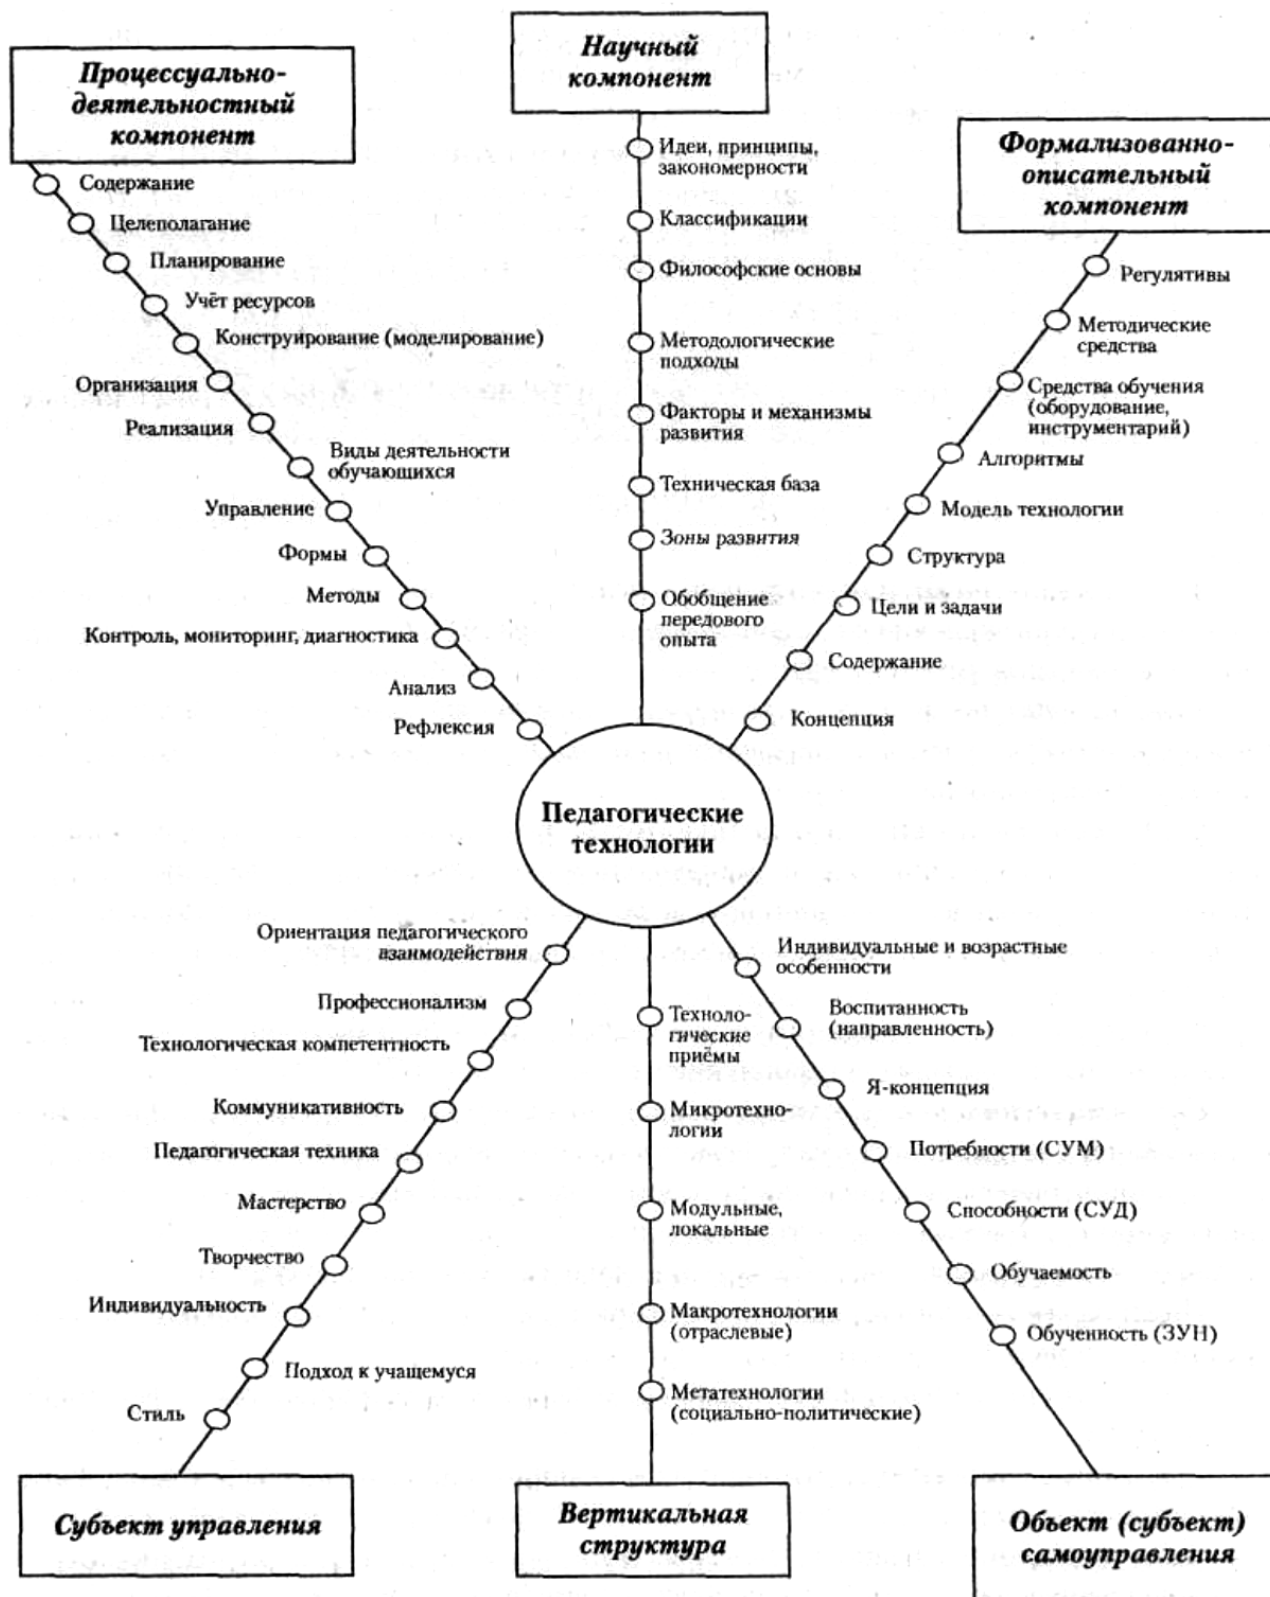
Процессуально-деятельностный компонент

Содержание
Целеполагание
Планирование
Учёт ресурсов
Конструирование (моделирование)
Организация
Реализация
Виды деятельности обучающихся
Управление
Формы
Методы
Контроль, мониторинг, диагностика
Анализ
Рефлексия

Научный компонент

Идеи, принципы, закономерности
Классификации
Философские основы
Методологические подходы
Факторы и механизмы развития
Техническая база
Зоны развития
Обобщение передового опыта

Формализованно-описательный компонент

Регулятивы
Методические средства
Средства обучения (оборудование, инструментарий)
Алгоритмы
Модель технологии
Структура
Цели и задачи
Содержание
Концепция

Педагогические технологии

Ориентация педагогического взаимодействия
Профессионализм
Технологическая компетентность
Коммуникативность
Педагогическая техника
Мастерство
Творчество
Индивидуальность
Подход к учащемуся
Стиль

Субъект управления

Технологические приёмы
Микротехнологии
Модульные, локальные
Макротехнологии (отраслевые)
Метатехнологии (социально-политические)

Вертикальная структура

Индивидуальные и возрастные особенности
Воспитанность (направленность)
Я-концепция
Потребности (СУМ)
Способности (СУД)
Обучаемость
Обученность (ЗУН)

Объект (субъект) самоуправления